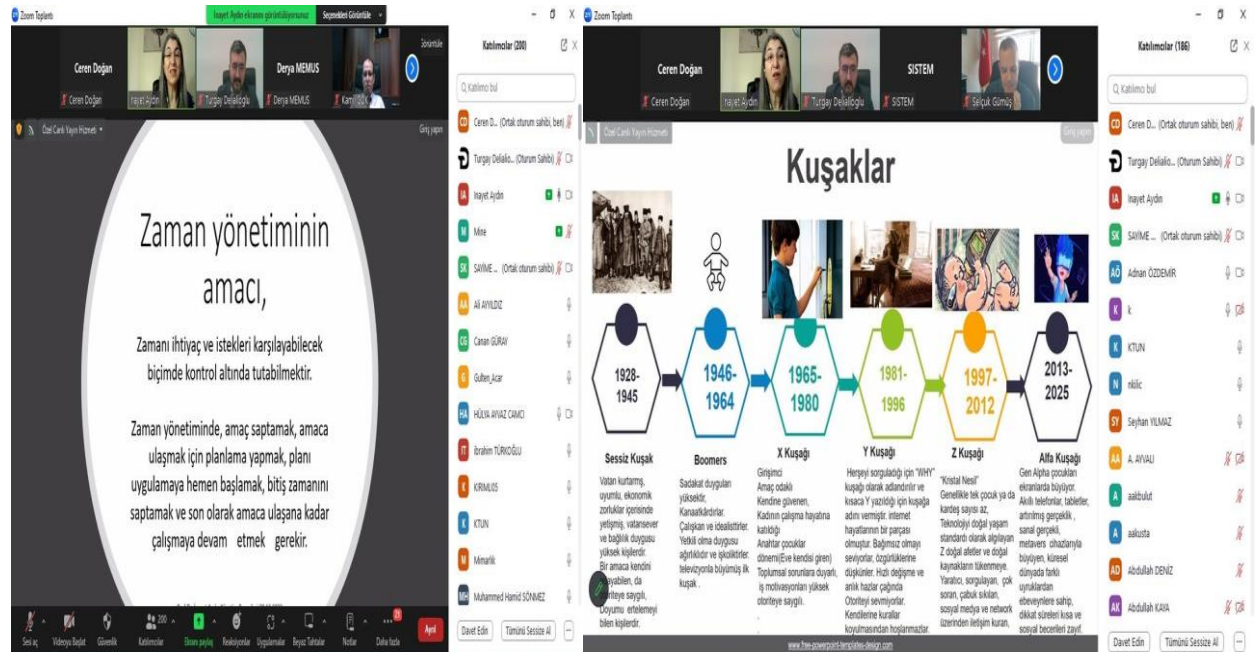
Zoom Toplantı

İnayet Aydın ekranını görüntülüyorsunuz   Seçenekleri Görüntüle

Ceren Doğan   Derya MEMUS

Ceren Doğan   İnayet Aydın   Turgay Delialioğlu   Derya MEMUS   Kamil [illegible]

Görüntüle

Özel Canlı Yayın Hizmeti

Giriş yapın

Zaman yönetiminin amacı,

Zamanı ihtiyaç ve istekleri karşılayabilecek biçimde kontrol altında tutabilmektir.

Zaman yönetiminde, amaç saptamak, amaca ulaşmak için planlama yapmak, planı uygulamaya hemen başlamak, bitiş zamanını saptamak ve son olarak amaca ulaşana kadar çalışmaya devam etmek gerekir.

Sesi aç   Videoyu Başlat   Güvenlik   Katılımcılar 200   Ekranı paylaş   Reaksiyonlar   Uygulamalar   Beyaz Tahtalar   Notlar   Daha fazla   Ayrıl

Katılımcılar (200)

Q Katılımcı bul

Ceren D... (Ortak oturum sahibi, ben)
Turgay Delialio... (Oturum Sahibi)
İnayet Aydın
Mine
SAYİME ... (Ortak oturum sahibi)
Ali AYYILDIZ
Canan GÜRAY
Gülten Acar
HÜLYA AYVAZ CAMCI
İbrahim TÜRKOĞLU
KIRIMLI05
KTUN
Mimarlık
Muhammed Hamid SÖNMEZ

Davet Edin   Tümünü Sessize Al

Zoom Toplantı

Ceren Doğan   SİSTEM

Ceren Doğan   İnayet Aydın   Turgay Delialioğlu   SİSTEM   Selçuk Gümüş

Özel Canlı Yayın Hizmeti

Giriş yapın

Kuşaklar

1928-1945   1946-1964   1965-1980   1981-1996   1997-2012   2013-2025

Sessiz Kuşak
Vatan kurtarmış, uyumlu, ekonomik zorluklar içerisinde yetişmiş, vatansever ve bağlılık duygusu yüksek kişilerdir. Bir amaca kendini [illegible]ayabilen, da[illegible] otoriteye saygılı, Doyumu ertelemeyi bilen kişilerdir.

Boomers
Sadakat duyguları yüksektir, Kanaatkârdırlar. Çalışkan ve idealisttirler. Yetkili olma duygusu ağırlıklıdır ve işkoliktirler. televizyonla büyümüş ilk kuşak.

X Kuşağı
Girişimci
Amaç odaklı
Kendine güvenen,
Kadının çalışma hayatına katıldığı
Anahtar çocuklar dönemi(Eve kendisi giren)
Toplumsal sorunlara duyarlı, iş motivasyonları yüksek otoriteye saygılı.

Y Kuşağı
Herşeyi sorguladığı için "WHY" kuşağı olarak adlandırılır ve kısaca Y yazıldığı için kuşağa adını vermiştir. internet hayatlarının bir parçası olmuştur. Bağımsız olmayı seviyorlar, özgürlüklerine düşkünler. Hızlı değişme ve anlık hazlar çağında Otoriteyi sevmiyorlar. Kendilerine kurallar koyulmasından hoşlanmazlar.

Z Kuşağı
"Kristal Nesil"
Genellikle tek çocuk ya da kardeş sayısı az, Teknolojiyi doğal yaşam standartı olarak algılayan Z doğal afetler ve doğal kaynakların tükenmeye. Yaratıcı, sorgulayan, çok soran, çabuk sıkılan, sosyal medya ve network üzerinden iletişim kuran,

Alfa Kuşağı
Gen Alpha çocukları ekranlarda büyüyor. Akıllı telefonlar, tabletler, artırılmış gerçeklik , sanal gerçekli, metavers cihazlarıyla büyüyen, küresel dünyada farklı uyruklardan ebeveynlere sahip, dikkat süreleri kısa ve sosyal becerileri zayıf.

www.free-powerpoint-templates-design.com

Katılımcılar (186)

Q Katılımcı bul

Ceren D... (Ortak oturum sahibi, ben)
Turgay Delialio... (Oturum Sahibi)
İnayet Aydın
SAYİME ... (Ortak oturum sahibi)
Adnan ÖZDEMİR
k
KTUN
nkilic
Seyhan YILMAZ
A. AYVALI
aakbulut
aakusta
Abdullah DENİZ
Abdullah KAYA

Davet Edin   Tümünü Sessize Al